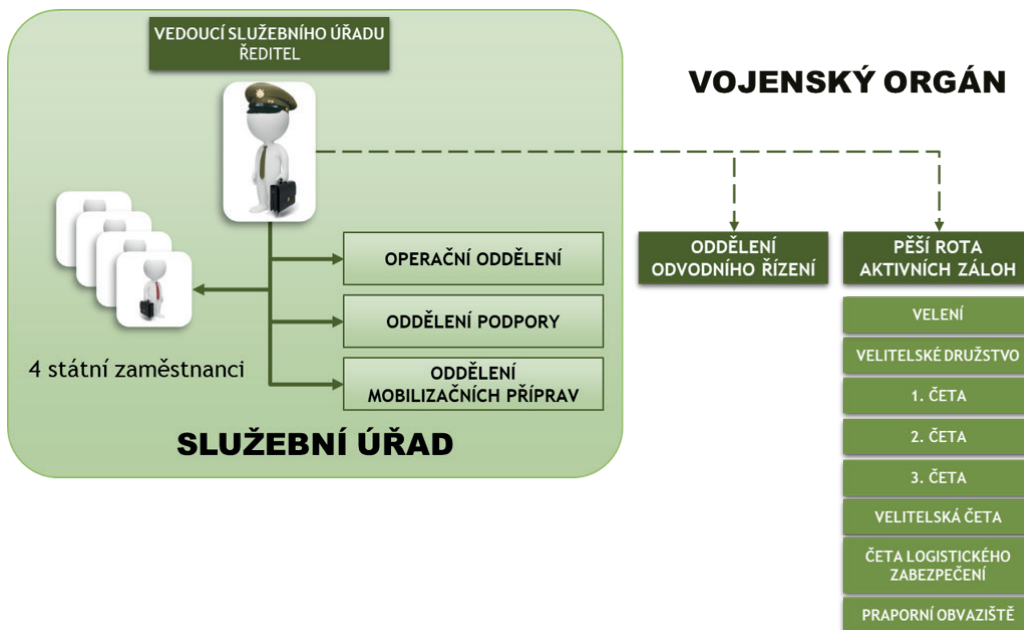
VEDOUCÍ SLUŽEBNÍHO ÚŘADU
ŘEDITEL

VOJENSKÝ ORGÁN

OPERAČNÍ ODDĚLENÍ

ODDĚLENÍ PODPORY

ODDĚLENÍ MOBILIZAČNÍCH PŘÍPRAV

4 státní zaměstnanci

SLUŽEBNÍ ÚŘAD

ODDĚLENÍ ODVODNÍHO ŘÍZENÍ

PĚŠÍ ROTA AKTIVNÍCH ZÁLOH

VELENÍ

VELITELSKÉ DRUŽSTVO

1. ČETA

2. ČETA

3. ČETA

VELITELSKÁ ČETA

ČETA LOGISTICKÉHO ZABEZPEČENÍ

PRAPORNÍ OBVAZIŠTĚ